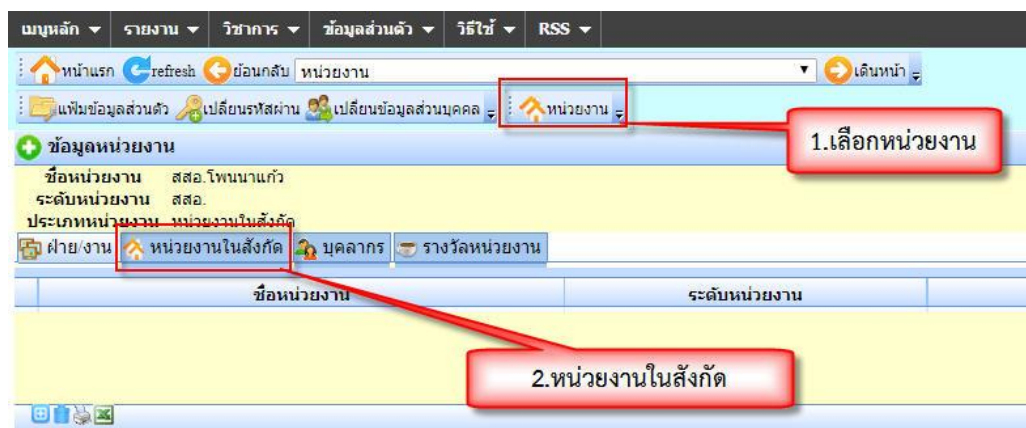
เมนูหลัก ▾ รายงาน ▾ วิชาการ ▾ ข้อมูลส่วนตัว ▾ วิธีใช้ ▾ RSS ▾

หน้าแรก refresh ย้อนกลับ หน่วยงาน เดินหน้า

แฟ้มข้อมูลส่วนตัว เปลี่ยนรหัสผ่าน เปลี่ยนข้อมูลส่วนบุคคล หน่วยงาน

1.เลือกหน่วยงาน

ข้อมูลหน่วยงาน

ชื่อหน่วยงาน สสอ.โพนนาแก้ว
ระดับหน่วยงาน สสอ.
ประเภทหน่วยงาน หน่วยงานในสังกัด

ฝ่าย/งาน หน่วยงานในสังกัด บุคลากร รางวัลหน่วยงาน

| | ชื่อหน่วยงาน | ระดับหน่วยงาน |
|---|---|---|

2.หน่วยงานในสังกัด